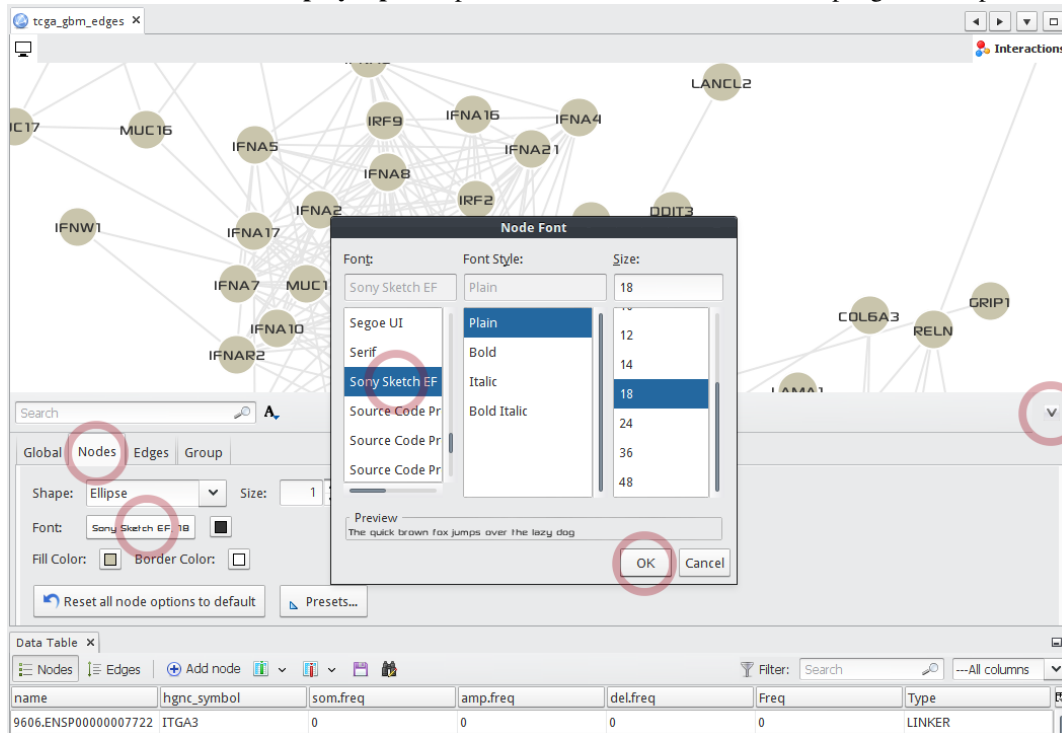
tcga_gbm_edges ×

Interactions

LANCL2
IC17
MUC16
IRF9
IFNA16
IFNA4
IFNA5
IFNA21
IFNA8
IRF2
DDIT3
IFNW1
IFNA2
IFNA17
IFNA7
MUC1
IFNA10
IFNAR2
COL6A3
GRIP1
RELN

Node Font
Font:
Sony Sketch EF
Segoe UI
Serif
Sony Sketch EF
Source Code Pr
Source Code Pr
Source Code Pr
Font Style:
Plain
Plain
Bold
Italic
Bold Italic
Size:
18
12
14
18
24
36
48
Preview
The quick brown fox jumps over the lazy dog
OK
Cancel

Search
Global
Nodes
Edges
Group
Shape: Ellipse
Size: 1
Font: Sony Sketch EF 18
Fill Color:
Border Color:
Reset all node options to default
Presets...

Data Table ×
Nodes
Edges
Add node
Filter:
Search
---All columns

| name | hgnc_symbol | som.freq | amp.freq | del.freq | Freq | Type |
|---|---|---|---|---|---|---|
| 9606.ENSP00000007722 | ITGA3 | 0 | 0 | 0 | 0 | LINKER |